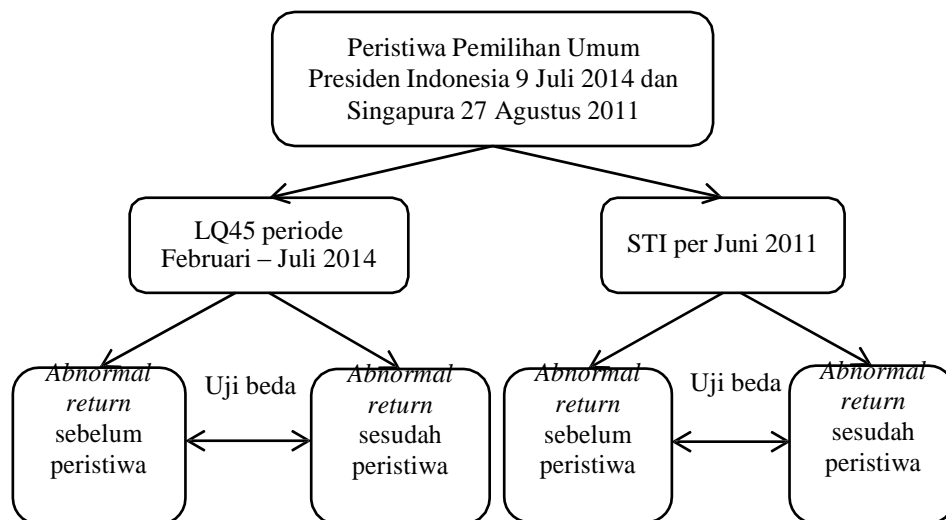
Peristiwa Pemilihan Umum Presiden Indonesia 9 Juli 2014 dan Singapura 27 Agustus 2011

LQ45 periode Februari – Juli 2014

STI per Juni 2011

*Abnormal return* sebelum peristiwa

Uji beda

*Abnormal return* sesudah peristiwa

*Abnormal return* sebelum peristiwa

Uji beda

*Abnormal return* sesudah peristiwa